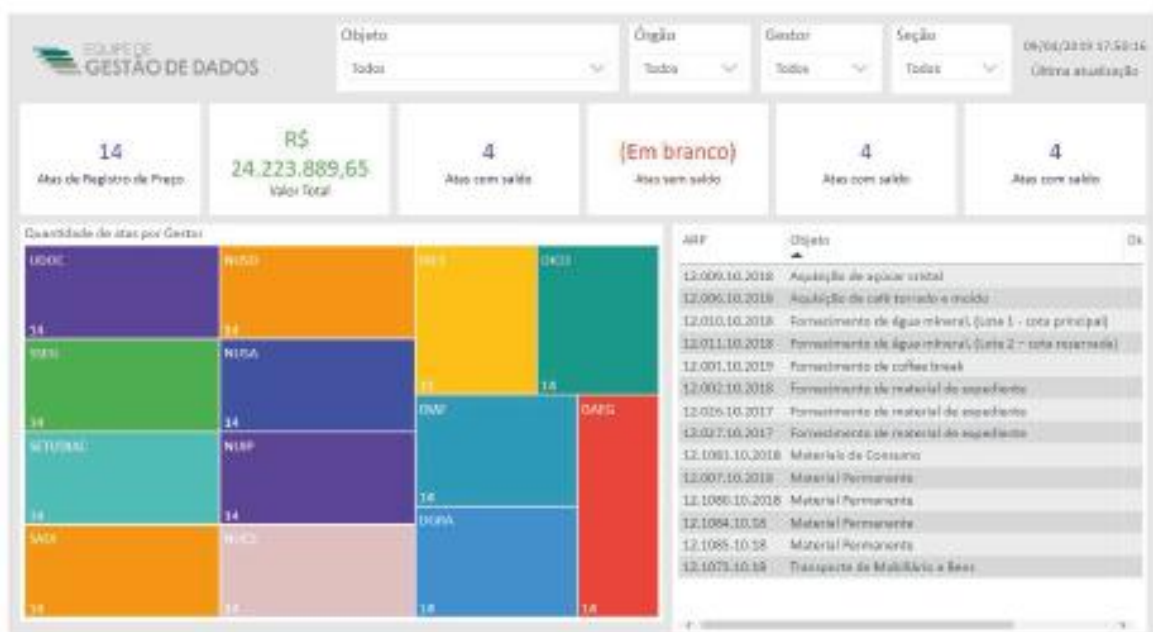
EQUIPE DE
GESTÃO DE DADOS

Objeto
Todos

Órgão
Todos

Gestor
Todos

Seção
Todos

09/04/2019 17:58:16
Última atualização

14
Atas de Registro de Preço

R$
24.223.889,65
Valor Total

4
Atas com saldo

(Em branco)
Atas sem saldo

4
Atas com saldo

4
Atas com saldo

Quantidade de atas por Gestor

UDOC
14

NUSD
14

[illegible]
14

DICI
14

SSES
14

NUSA
14

DAEG
14

SETUBAL
14

NUIF
14

DIAF
14

SADI
14

NUCS
14

DGPA
14

14

| ARP | Objeto |
|---|---|
| 12.009.10.2018 | Aquisição de açúcar cristal |
| 12.006.10.2018 | Aquisição de café torrado e moído |
| 12.010.10.2018 | Fornecimento de água mineral (Lote 1 - cota principal) |
| 12.011.10.2018 | Fornecimento de água mineral (Lote 2 - cota reservada) |
| 12.001.10.2019 | Fornecimento de coffee break |
| 12.002.10.2018 | Fornecimento de material de expediente |
| 12.026.10.2017 | Fornecimento de material de expediente |
| 12.027.10.2017 | Fornecimento de material de expediente |
| 12.1081.10.2018 | Materiais de Consumo |
| 12.007.10.2018 | Material Permanente |
| 12.1080.10.2018 | Material Permanente |
| 12.1084.10.18 | Material Permanente |
| 12.1085.10.18 | Material Permanente |
| 12.1073.10.18 | Transporte de Mobiliário e Bens |